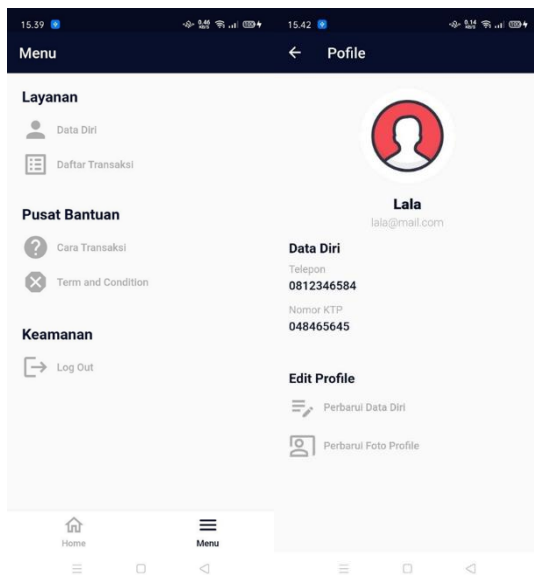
15.39

Menu

Layanan

Data Diri

Daftar Transaksi

Pusat Bantuan

Cara Transaksi

Term and Condition

Keamanan

Log Out

Home

Menu

15.42

Pofile

Lala

lala@mail.com

Data Diri

Telepon

0812346584

Nomor KTP

048465645

Edit Profile

Perbarui Data Diri

Perbarui Foto Profile